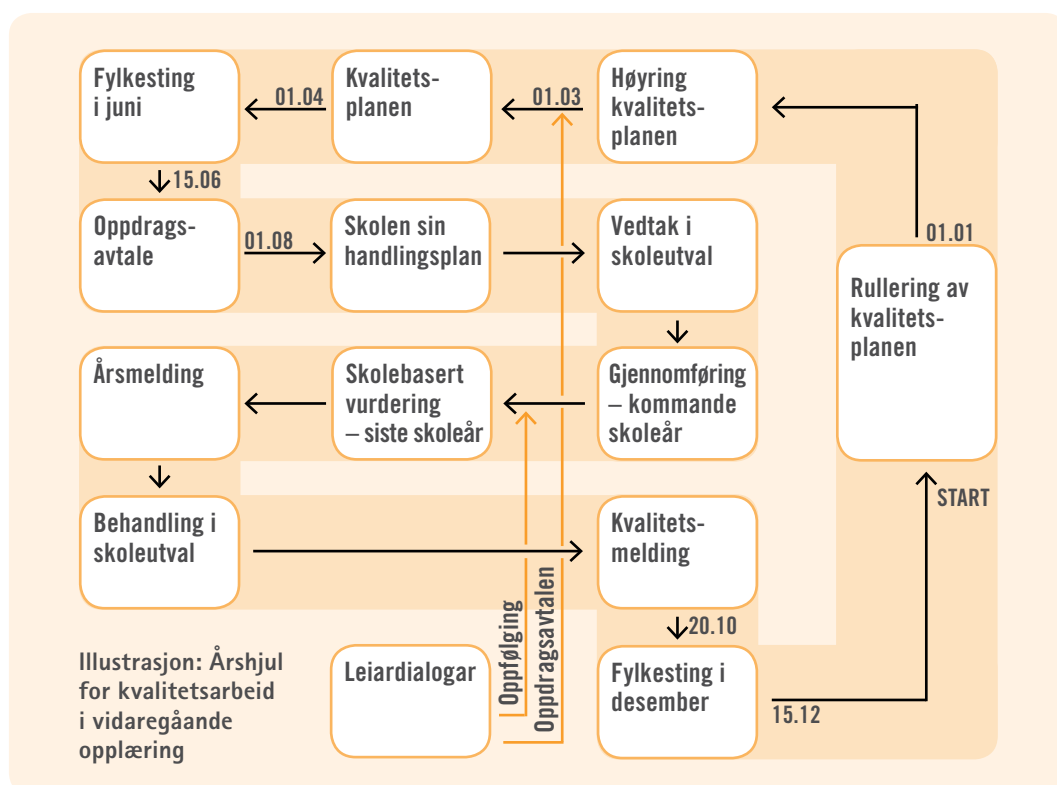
Fylkesting i juni

01.04

Kvalitetsplanen

01.03

Høyring kvalitetsplanen

15.06

Oppdragsavtale

01.08

Skolen sin handlingsplan

Vedtak i skoleutval

01.01

Rullering av kvalitetsplanen

Årsmelding

Skolebasert vurdering – siste skoleår

Gjennomføring – kommande skoleår

Behandling i skoleutval

Kvalitetsmelding

START

Oppfølging

Oppdragsavtalen

20.10

Illustrasjon: Årshjul for kvalitetsarbeid i vidaregåande opplæring

Leiardialogar

Fylkesting i desember

15.12